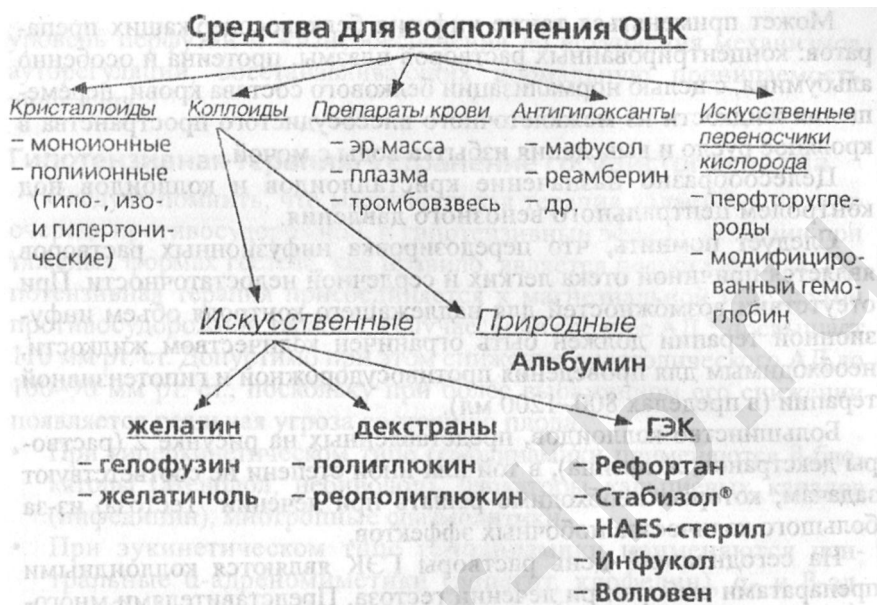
Средства для восполнения ОЦК

Кристаллоиды
– моноионные
– полиионные (гипо-, изо- и гипертонические)

Коллоиды

Препараты крови
– эр.масса
– плазма
– тромбовзвесь

Антигипоксанты
– мафусол
– реамберин
– др.

Искусственные переносчики кислорода
– перфторуглероды
– модифицированный гемоглобин

Искусственные

Природные
Альбумин

желатин
– гелофузин
– желатиноль

декстраны
– полиглюкин
– реополиглюкин

ГЭК
– Рефортан
– Стабизол®
– HAES-стерил
– Инфукол
– Воловен